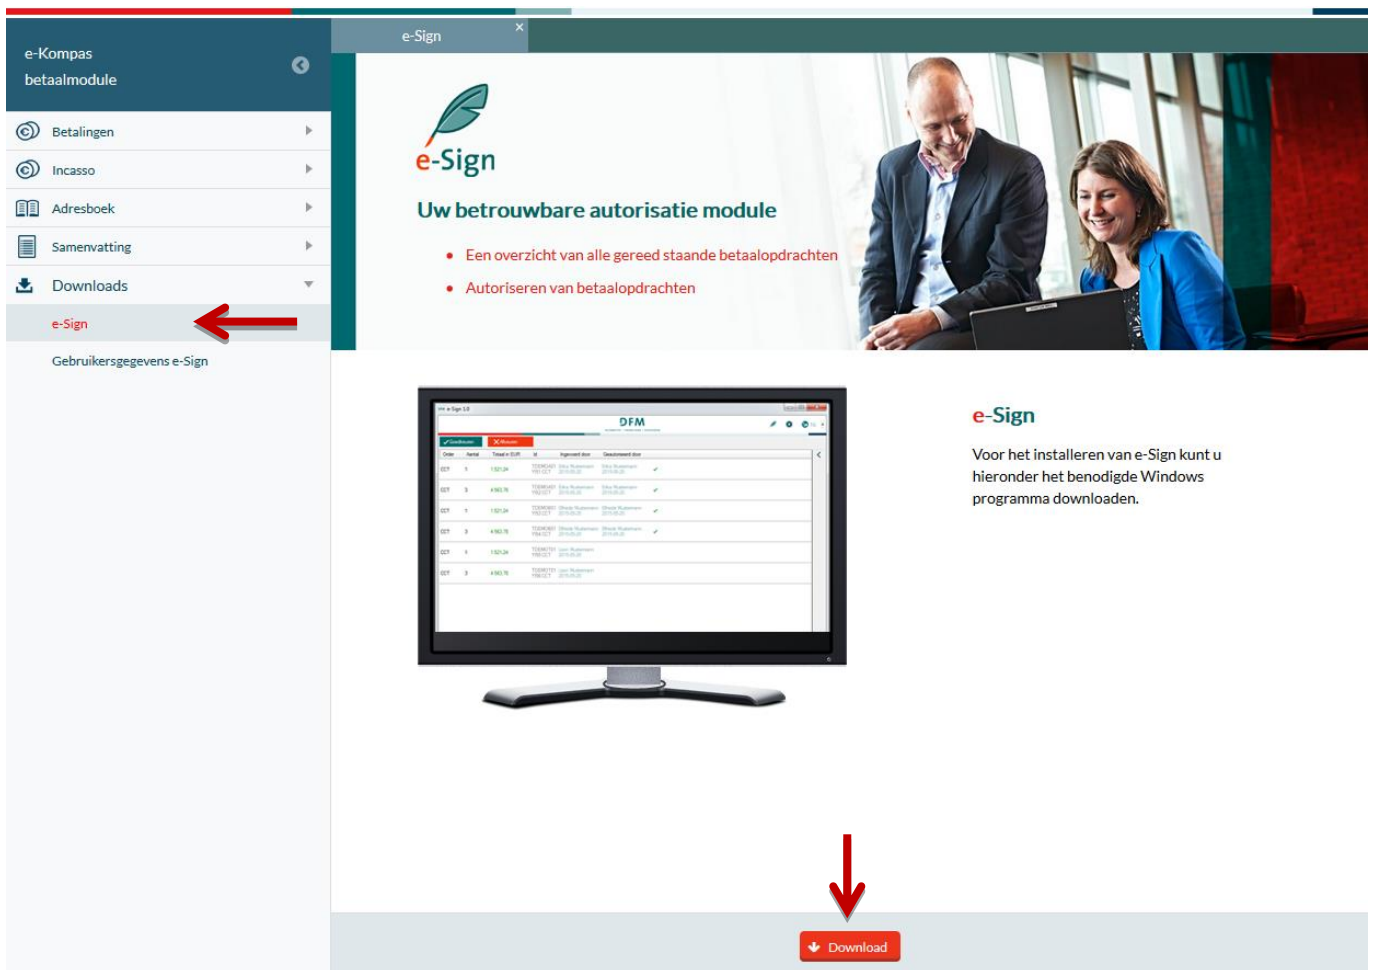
e-Kompas betaalmodule

Betalingen

Incasso

Adresboek

Samenvatting

Downloads

e-Sign

Gebruikersgegevens e-Sign

e-Sign ×

e-Sign

Uw betrouwbare autorisatie module

- Een overzicht van alle gereed staande betaalopdrachten
- Autoriseren van betaalopdrachten

DFM

e-Sign

Voor het installeren van e-Sign kunt u hieronder het benodigde Windows programma downloaden.

Download